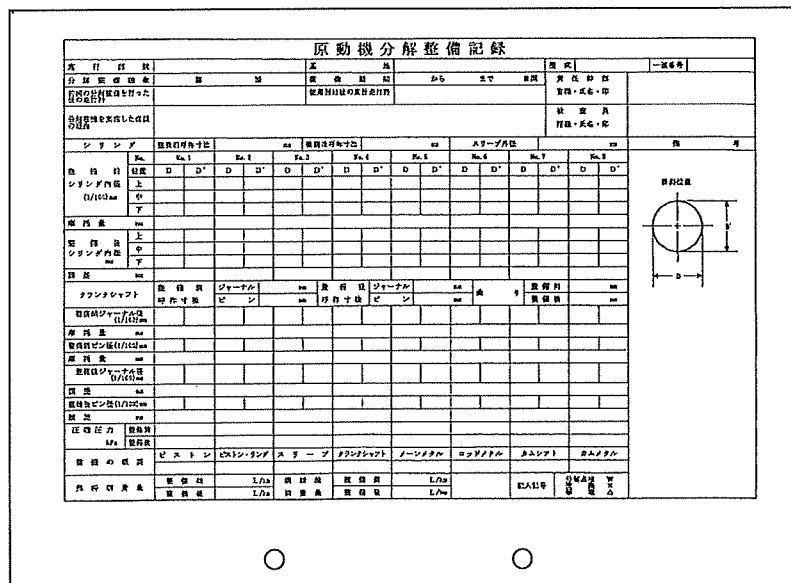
原動機分解整備記録

| 飛行時数 | | 工場 | | 型式 | | 一連番号 |
|---|---|---|---|---|---|---|
| 分解整備回数 | 第 回 | 整備期間 | から まで 日間 | 責任者 官職・氏名・印 | | |
| 前回の分解整備を行った後の飛行時間 | | 使用制限後の累計飛行時間 | | | | |
| 分解整備を実施した理由の概要 | | | | 検査員 官職・氏名・印 | | |

| シリンダ | 整備前呼称寸法 | mm | 整備後呼称寸法 | mm | スリーブ内径 | mm | 摘要 |
|---|---|---|---|---|---|---|---|
| No. | No.1 | No.2 | No.3 | No.4 | No.5 | No.6 | No.7 | No.8 |
| 整備前シリンダ内径 (1/100)mm 上 中 下 | D D' | D D' | D D' | D D' | D D' | D D' | D D' | D D' |
| 摩耗量 mm | | | | | | | | |
| 整備後シリンダ内径 mm 上 中 下 | | | | | | | | |
| 間隙 mm | | | | | | | | |

測定位置
D
D'

| クランクシャフト | 整備前 呼称寸法 | ジャーナル mm | ピン mm | 整備後 呼称寸法 | ジャーナル mm | ピン mm | 曲り | 整備前 mm | 整備後 mm |
|---|---|---|---|---|---|---|---|---|---|
| 整備前ジャーナル径 (1/100)mm | | | | | | | | | |
| 摩耗量 mm | | | | | | | | | |
| 整備前ピン径(1/100)mm | | | | | | | | | |
| 摩耗量 mm | | | | | | | | | |
| 整備後ジャーナル径 (1/100)mm | | | | | | | | | |
| 間隙 mm | | | | | | | | | |
| 整備後ピン径(1/100)mm | | | | | | | | | |
| 間隙 mm | | | | | | | | | |
| 圧縮圧力 kPa | 整備前 | | | | | | | | |
| | 整備後 | | | | | | | | |

| 部品の状況 | ピストン | ピストン・リング | スリーブ | クランクシャフト | メーンメタル | ロッドメタル | カムシャフト | カムメタル |
|---|---|---|---|---|---|---|---|---|

| 燃料消費量 | 整備前 L/h | 潤滑油消費量 | 整備前 L/h | 記入記号 | 良好な状態 ○ 要注意 △ 不良 × |
|---|---|---|---|---|---|
| | 整備後 L/h | | 整備後 L/h | | |